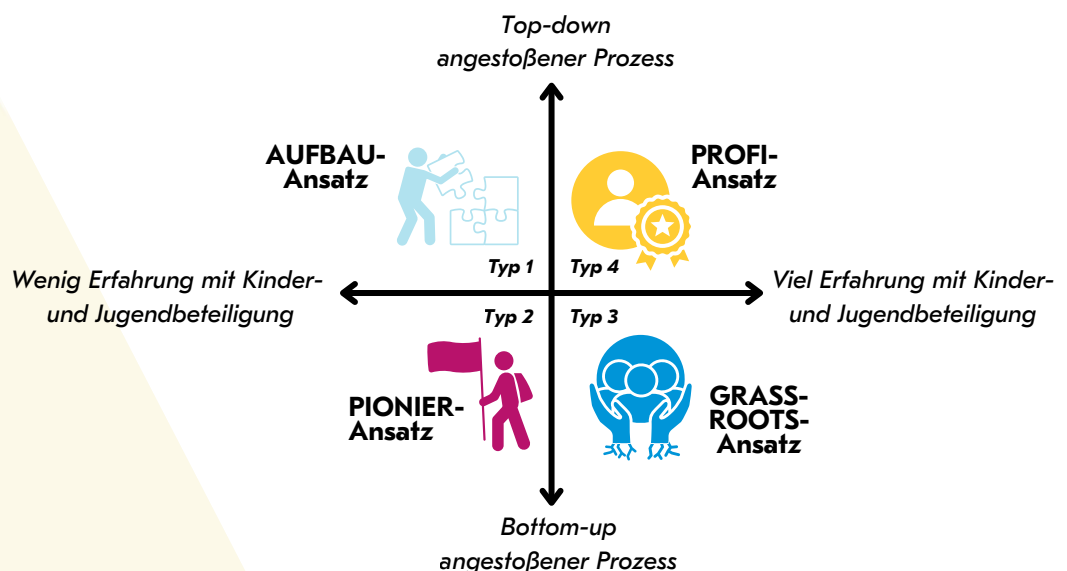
Top-down
angestoßener Prozess

AUFBAU-
Ansatz

PROFI-
Ansatz

Typ 1

Typ 4

Wenig Erfahrung mit Kinder- und Jugendbeteiligung

Viel Erfahrung mit Kinder- und Jugendbeteiligung

Typ 2

Typ 3

PIONIER-
Ansatz

GRASS-
ROOTS-
Ansatz

Bottom-up
angestoßener Prozess